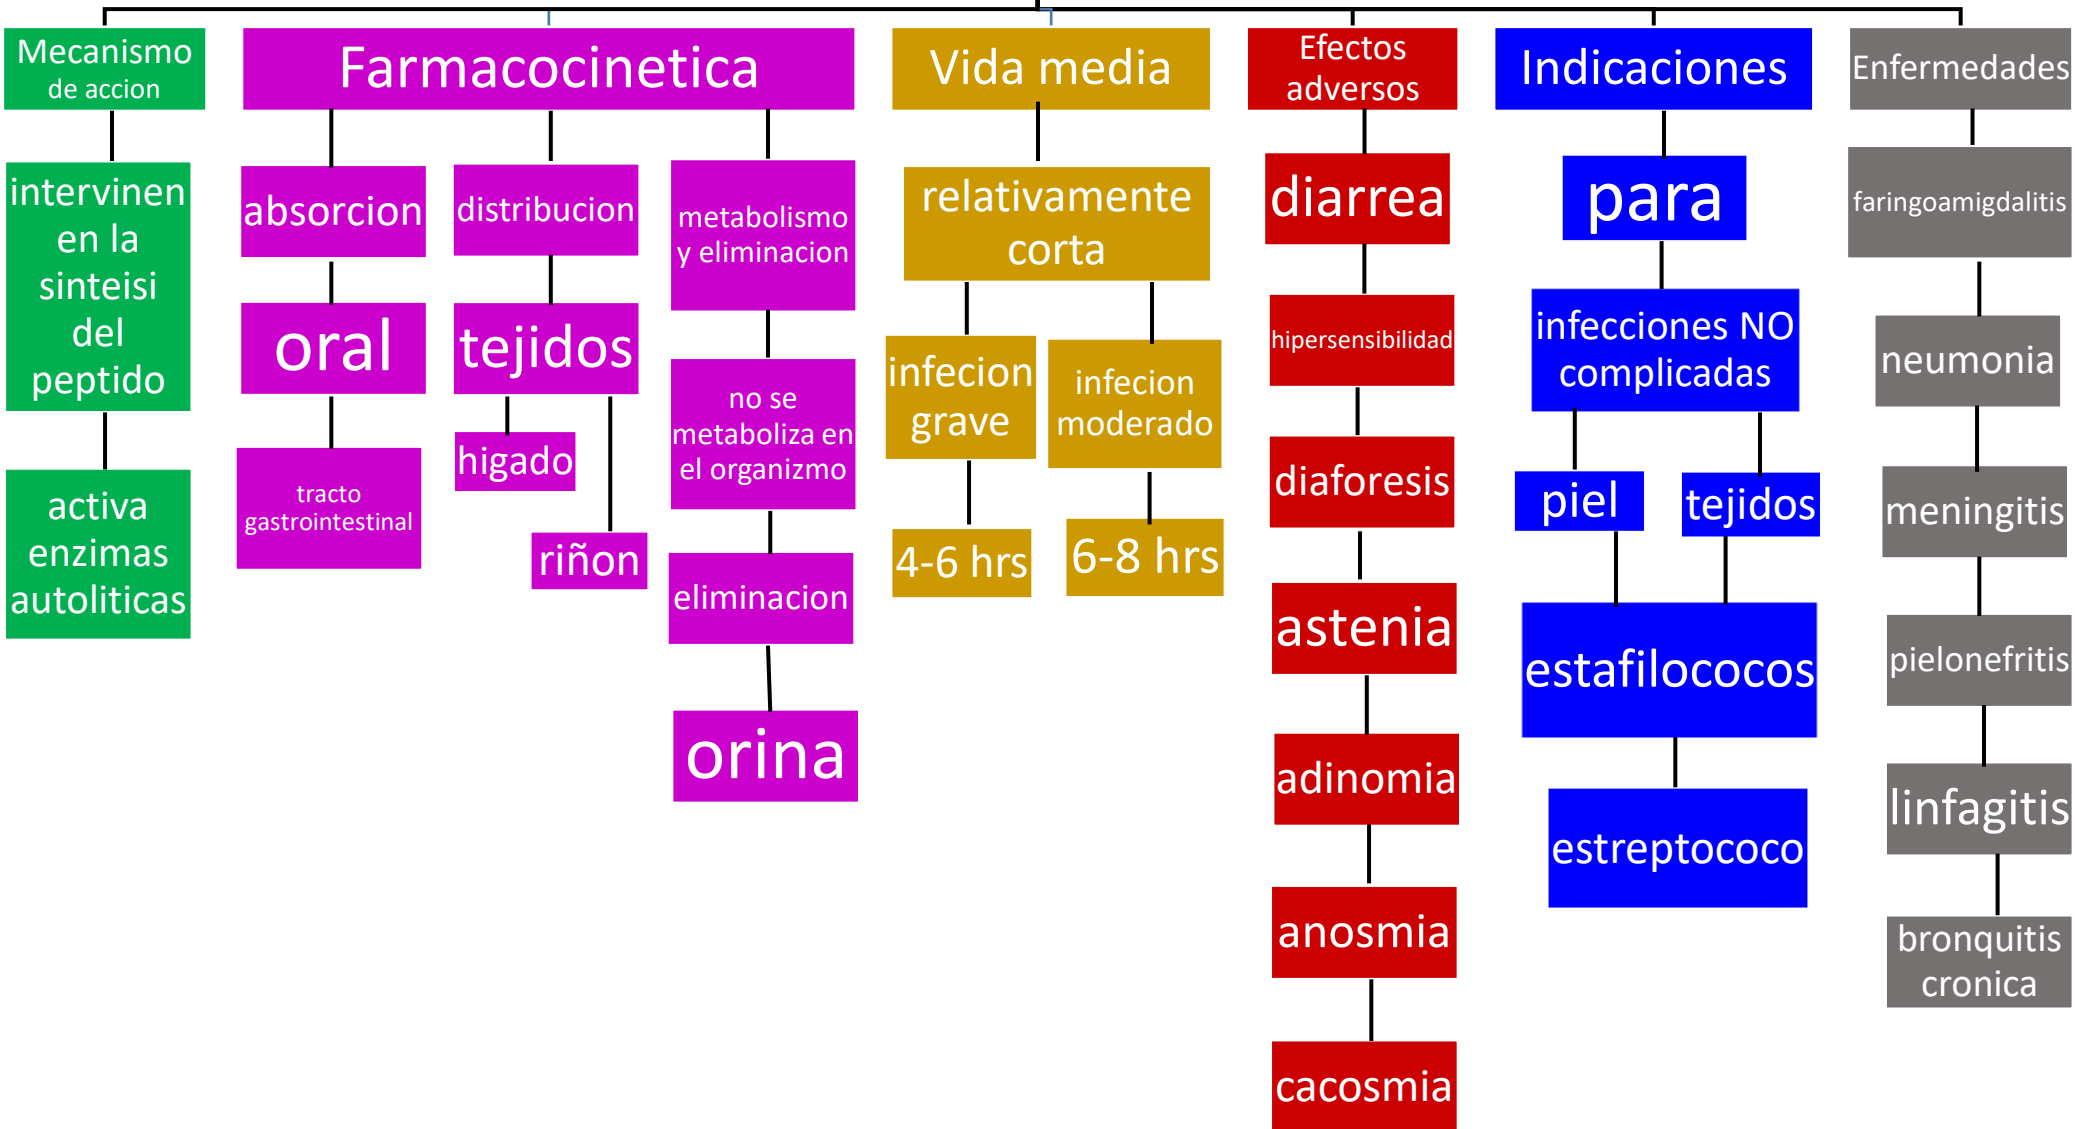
Mecanismo de accion

intervinen en la sintesi del peptido

activa enzimas autoliticas

Farmacocinetica

absorcion

oral

tracto gastrointestinal

distribucion

tejidos

higado

riñon

metabolismo y eliminacion

no se metaboliza en el organizmo

eliminacion

orina

Vida media

relativamente corta

infecion grave

4-6 hrs

infecion moderado

6-8 hrs

Efectos adversos

diarrea

hipersensibilidad

diaforesis

astenia

adinomia

anosmia

cacosmia

Indicaciones

para

infecciones NO complicadas

piel

tejidos

estafilococos

estreptococo

Enfermedades

faringoamigdalitis

neumonia

meningitis

pielonefritis

linfagitis

bronquitis cronica